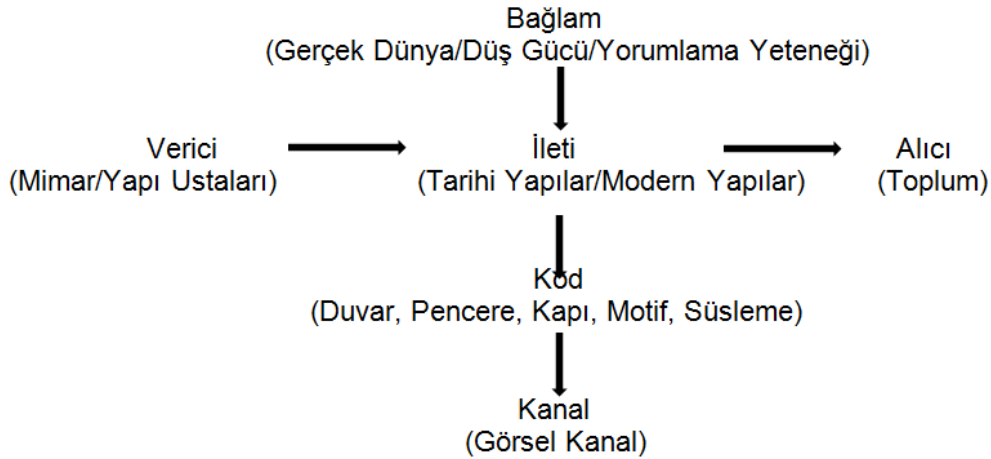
Bağlam
(Gerçek Dünya/Düş Gücü/Yorumlama Yeteneği)

Verici
(Mimar/Yapı Ustaları)

İleti
(Tarihi Yapılar/Modern Yapılar)

Alıcı
(Toplum)

Kod
(Duvar, Pencere, Kapı, Motif, Süsleme)

Kanal
(Görsel Kanal)